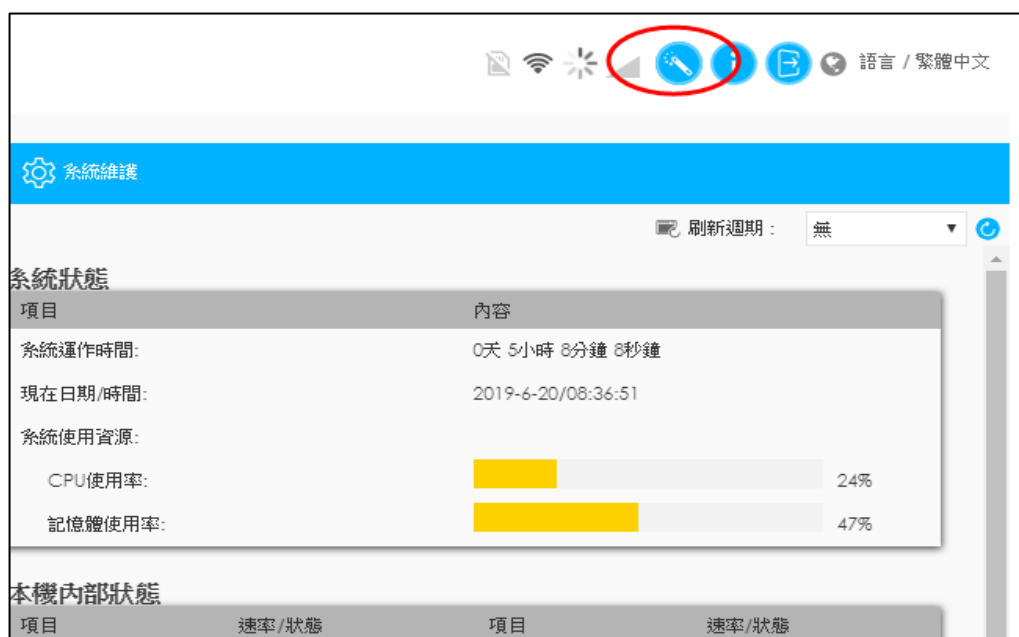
語言 / 繁體中文

系統維護

刷新週期： 無

系統狀態

| 項目 | 內容 |
|---|---|
| 系統運作時間: | 0天 5小時 8分鐘 8秒鐘 |
| 現在日期/時間: | 2019-6-20/08:36:51 |
| 系統使用資源: | |
| CPU使用率: | 24% |
| 記憶體使用率: | 47% |

本機內部狀態

| 項目 | 速率/狀態 | 項目 | 速率/狀態 |
|---|---|---|---|